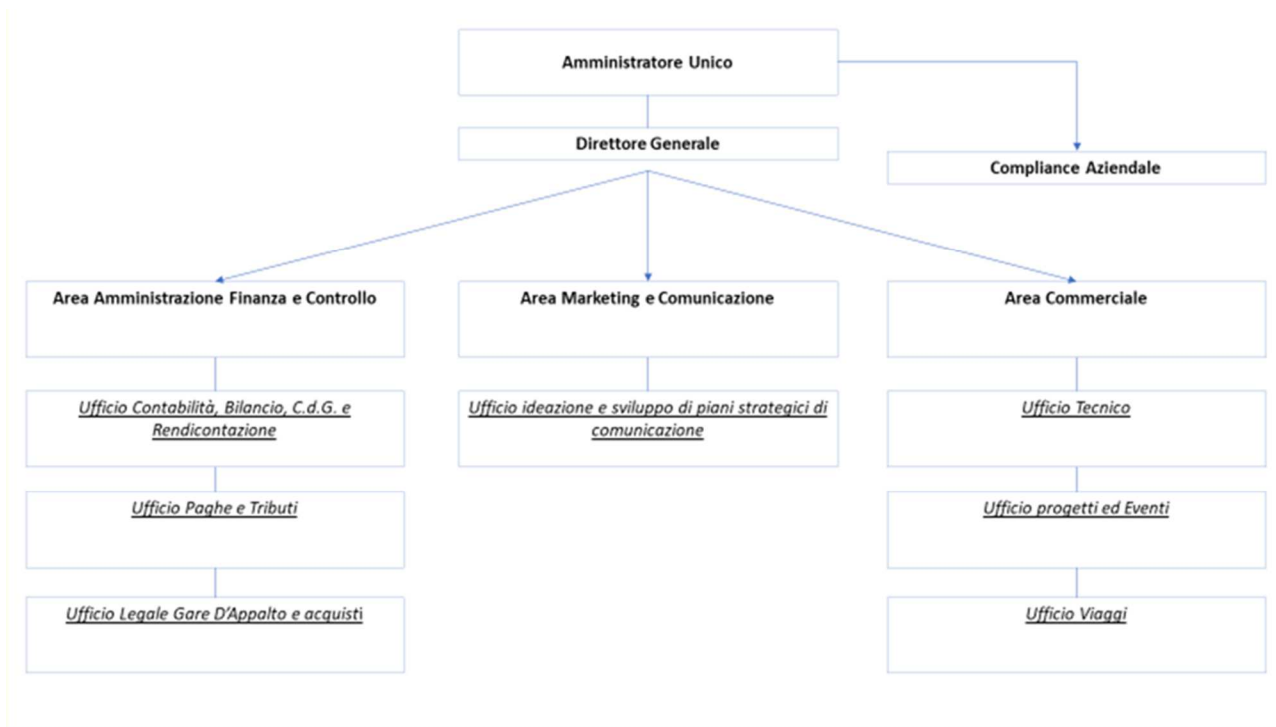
Amministratore Unico

Direttore Generale

Compliance Aziendale

Area Amministrazione Finanza e Controllo

Ufficio Contabilità, Bilancio, C.d.G. e Rendicontazione

Ufficio Paghe e Tributi

Ufficio Legale Gare D'Appalto e acquisti

Area Marketing e Comunicazione

Ufficio ideazione e sviluppo di piani strategici di comunicazione

Area Commerciale

Ufficio Tecnico

Ufficio progetti ed Eventi

Ufficio Viaggi